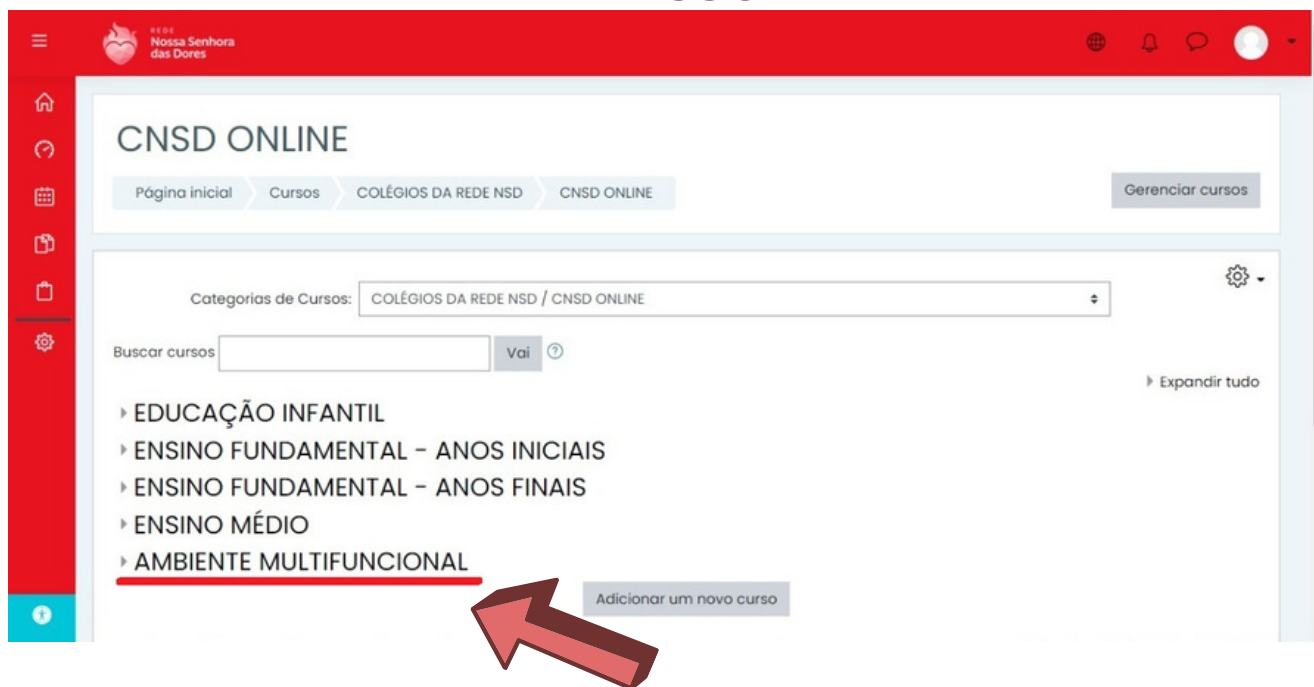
REDE
Nossa Senhora
das Dores

CNSD ONLINE

Página inicial Cursos COLÉGIOS DA REDE NSD CNSD ONLINE

Gerenciar cursos

Categorias de Cursos: COLÉGIOS DA REDE NSD / CNSD ONLINE

Buscar cursos Vai

Expandir tudo

EDUCAÇÃO INFANTIL
ENSINO FUNDAMENTAL - ANOS INICIAIS
ENSINO FUNDAMENTAL - ANOS FINAIS
ENSINO MÉDIO
AMBIENTE MULTIFUNCIONAL

Adicionar um novo curso